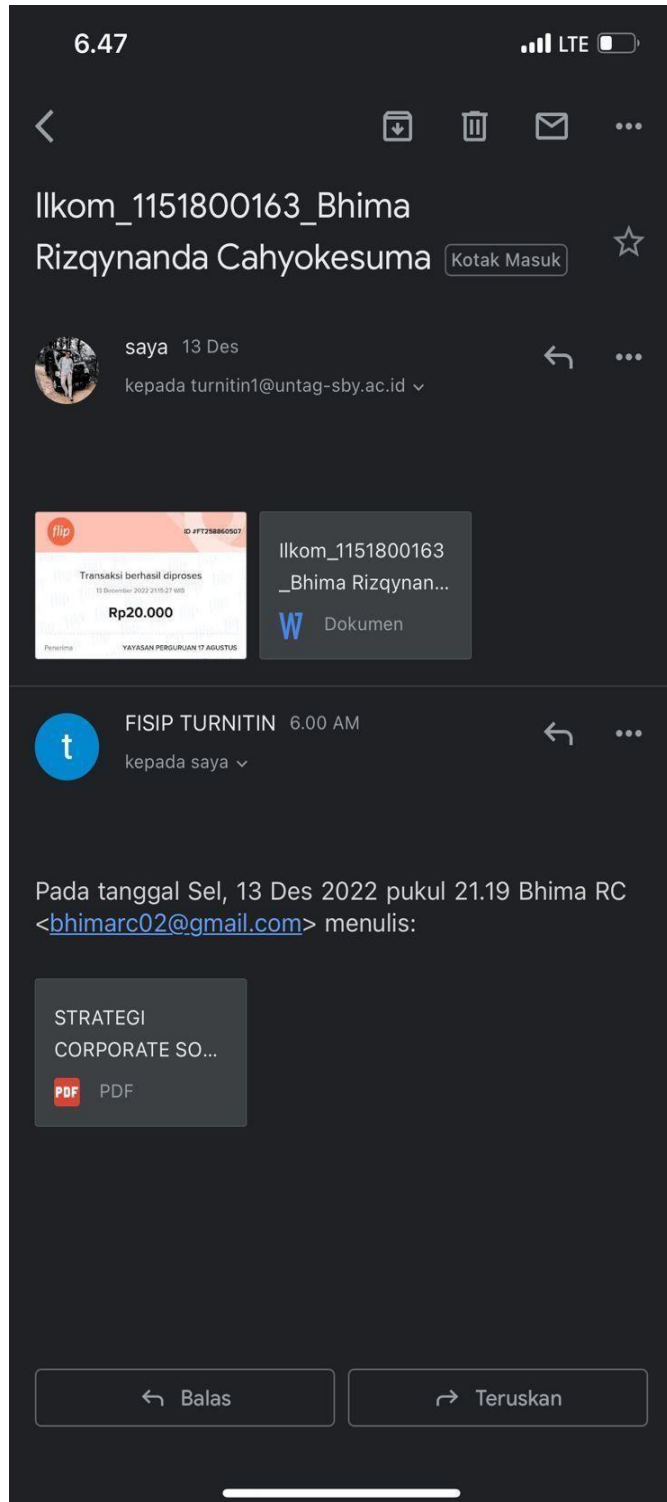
6.47

LTE

Ilkom_1151800163_Bhima Rizqynanda Cahyokesuma Kotak Masuk

saya 13 Des
kepada turnitin1@untag-sby.ac.id

flip
ID #FT258860507
Transaksi berhasil diproses
13 Desember 2022 21:15:27 WIB
Rp20.000
Penerima YAYASAN PERGURUAN 17 AGUSTUS

Ilkom_1151800163 _Bhima Rizqynan...
W Dokumen

FISIP TURNITIN 6.00 AM
t
kepada saya

Pada tanggal Sel, 13 Des 2022 pukul 21.19 Bhima RC <bhimarc02@gmail.com> menulis:

STRATEGI CORPORATE SO...
PDF PDF

Balas

Teruskan